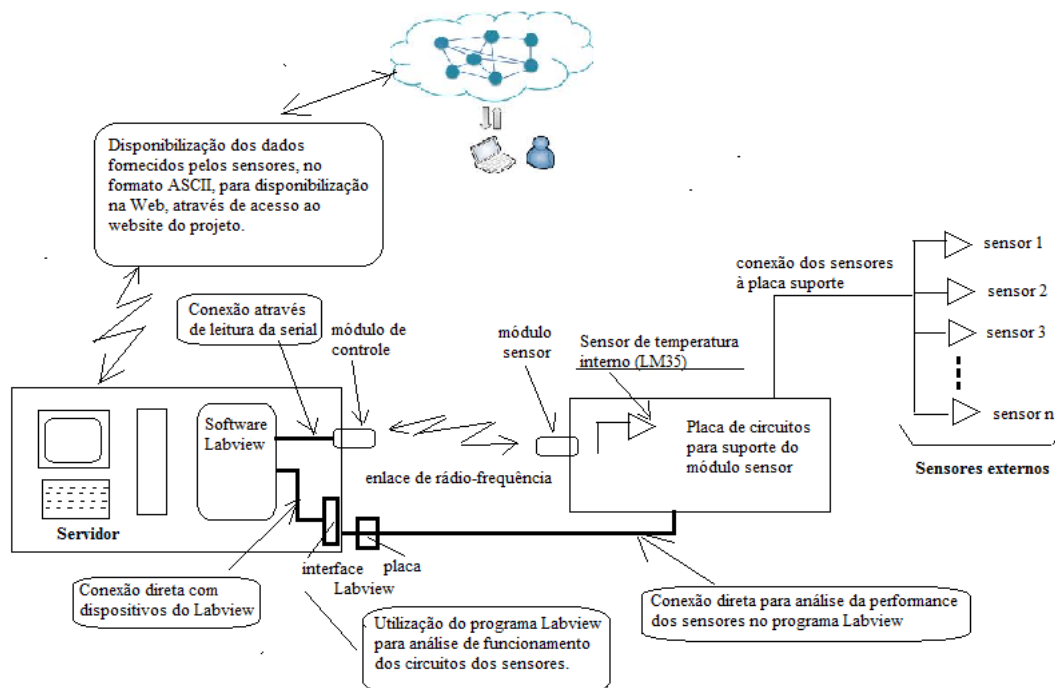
Disponibilização dos dados fornecidos pelos sensores, no formato ASCII, para disponibilização na Web, através de acesso ao website do projeto.

conexão dos sensores à placa suporte

sensor 1

sensor 2

sensor 3

sensor n

Sensores externos

Conexão através de leitura da serial

módulo de controle

módulo sensor

Sensor de temperatura interno (LM35)

Software Labview

Placa de circuitos para suporte do módulo sensor

enlace de rádio-frequência

Servidor

interface Labview

placa

Conexão direta com dispositivos do Labview

Utilização do programa Labview para análise de funcionamento dos circuitos dos sensores.

Conexão direta para análise da performance dos sensores no programa Labview